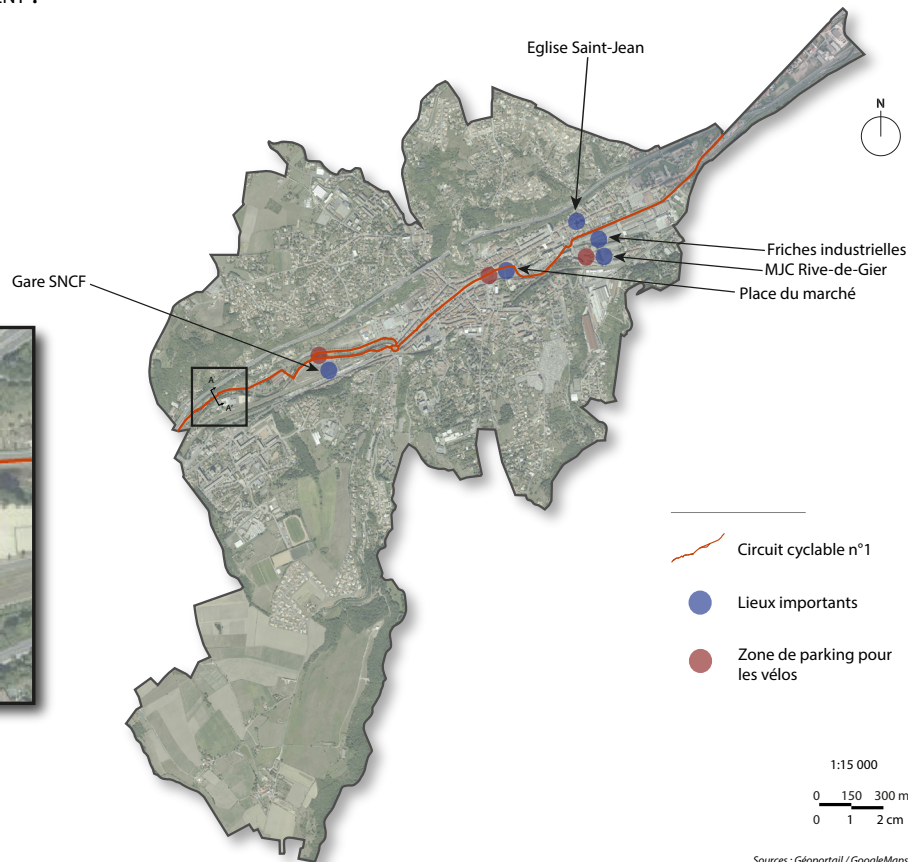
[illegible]ENT :

Eglise Saint-Jean

N

Friches industrielles

MJC Rive-de-Gier

Gare SNCF

Place du marché

A
A'

Circuit cyclable n°1

Lieux importants

Zone de parking pour les vélos

1:15 000

0 150 300 m
0 1 2 cm

Sources : Géoportail / GoogleMaps